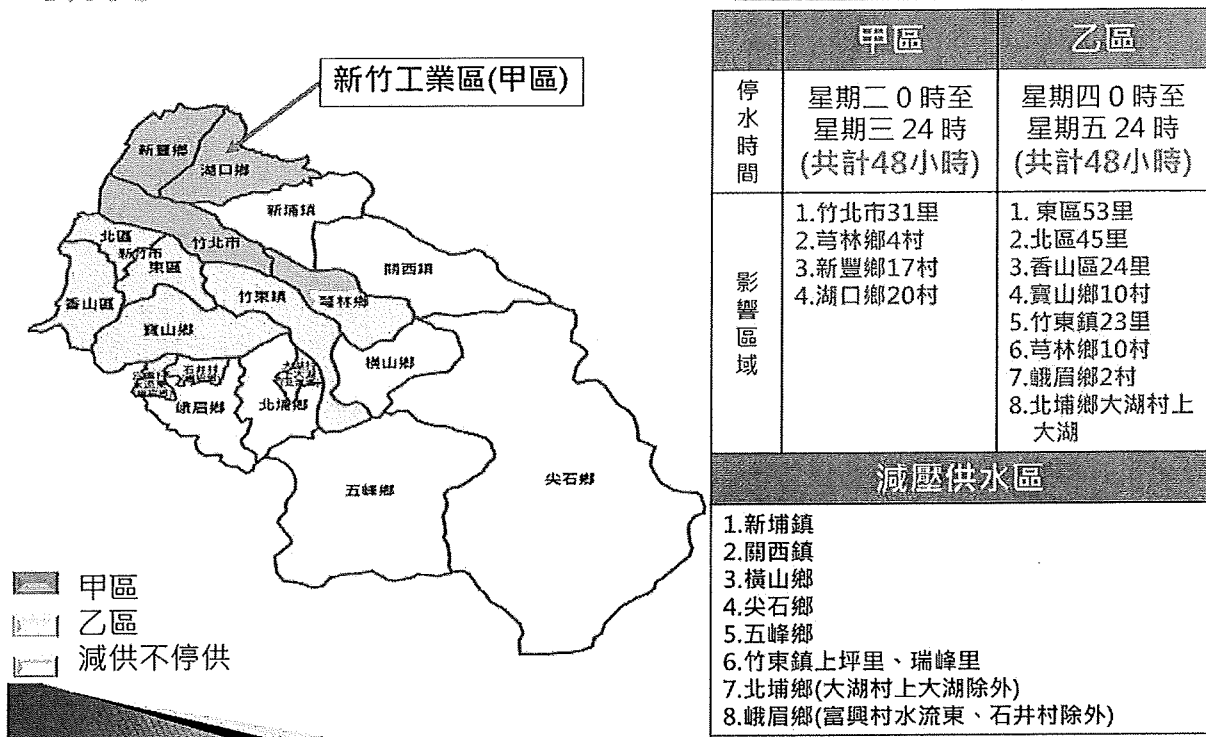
新竹工業區(甲區)

新豐鄉
湖口鄉
新埔鎮
北區
新竹市
東區
竹北市
關西鎮
香山區
竹東鎮
芎林鄉
寶山鄉
橫山鄉
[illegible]
峨眉鄉
北埔鄉
五峰鄉
尖石鄉

甲區
乙區
減供不停供

| | 甲區 | 乙區 |
|---|---|---|
| 停水時間 | 星期二 0 時至星期三 24 時(共計48小時) | 星期四 0 時至星期五 24 時(共計48小時) |
| 影響區域 | 1.竹北市31里<br>2.芎林鄉4村<br>3.新豐鄉17村<br>4.湖口鄉20村 | 1. 東區53里<br>2.北區45里<br>3.香山區24里<br>4.寶山鄉10村<br>5.竹東鎮23里<br>6.芎林鄉10村<br>7.峨眉鄉2村<br>8.北埔鄉大湖村上大湖 |

減壓供水區

1.新埔鎮
2.關西鎮
3.橫山鄉
4.尖石鄉
5.五峰鄉
6.竹東鎮上坪里、瑞峰里
7.北埔鄉(大湖村上大湖除外)
8.峨眉鄉(富興村水流東、石井村除外)